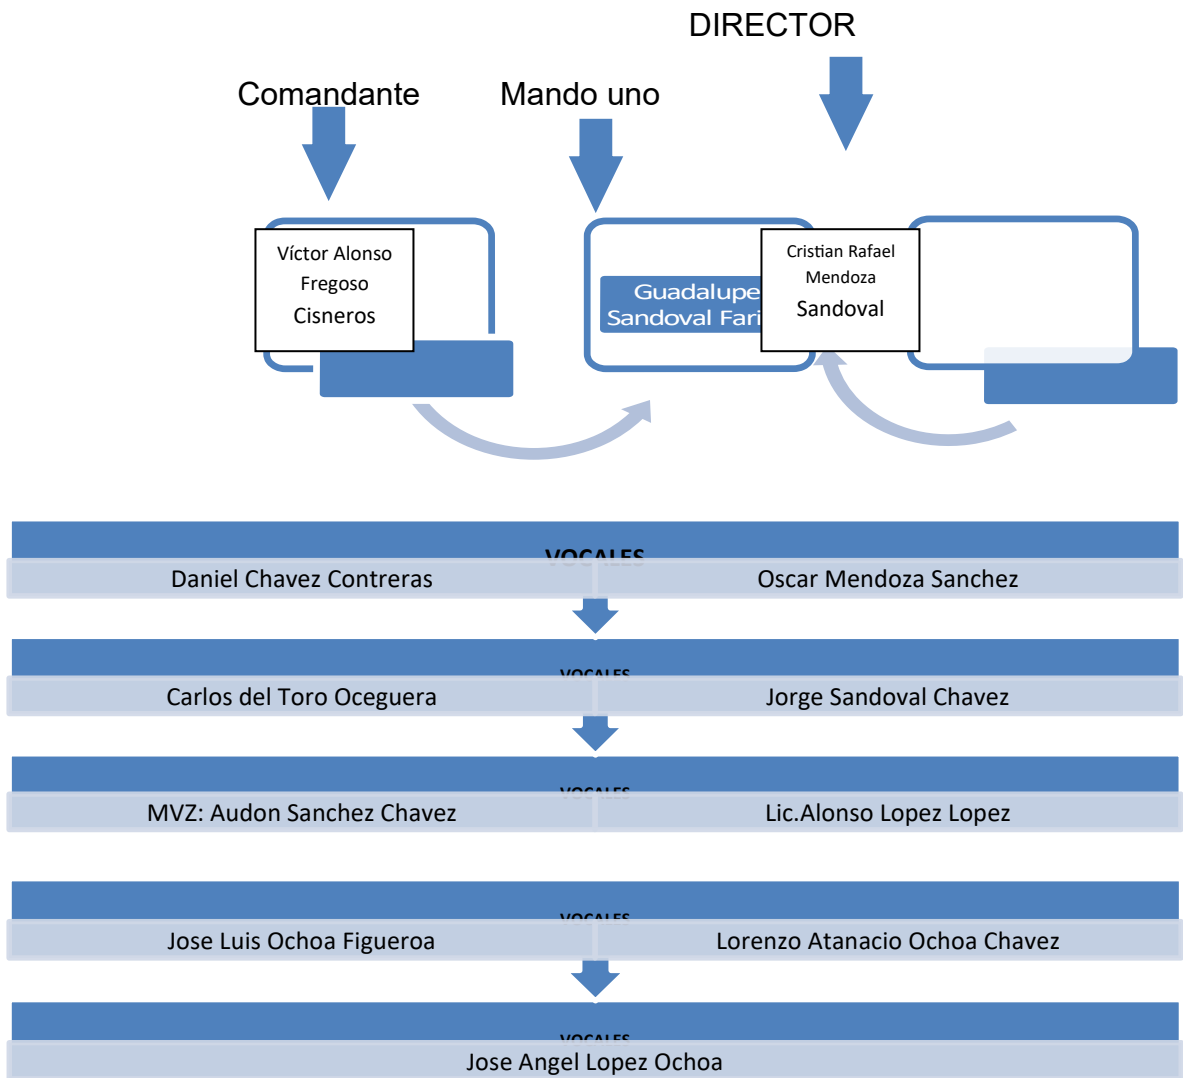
DIRECTOR

Comandante

Mando uno

Víctor Alonso Fregoso Cisneros

Guadalupe Sandoval Fari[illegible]

Cristian Rafael Mendoza Sandoval

VOCALES

Daniel Chavez Contreras

Oscar Mendoza Sanchez

VOCALES

Carlos del Toro Oceguera

Jorge Sandoval Chavez

VOCALES

MVZ: Audon Sanchez Chavez

Lic.Alonso Lopez Lopez

VOCALES

Jose Luis Ochoa Figueroa

Lorenzo Atanacio Ochoa Chavez

VOCALES

Jose Angel Lopez Ochoa